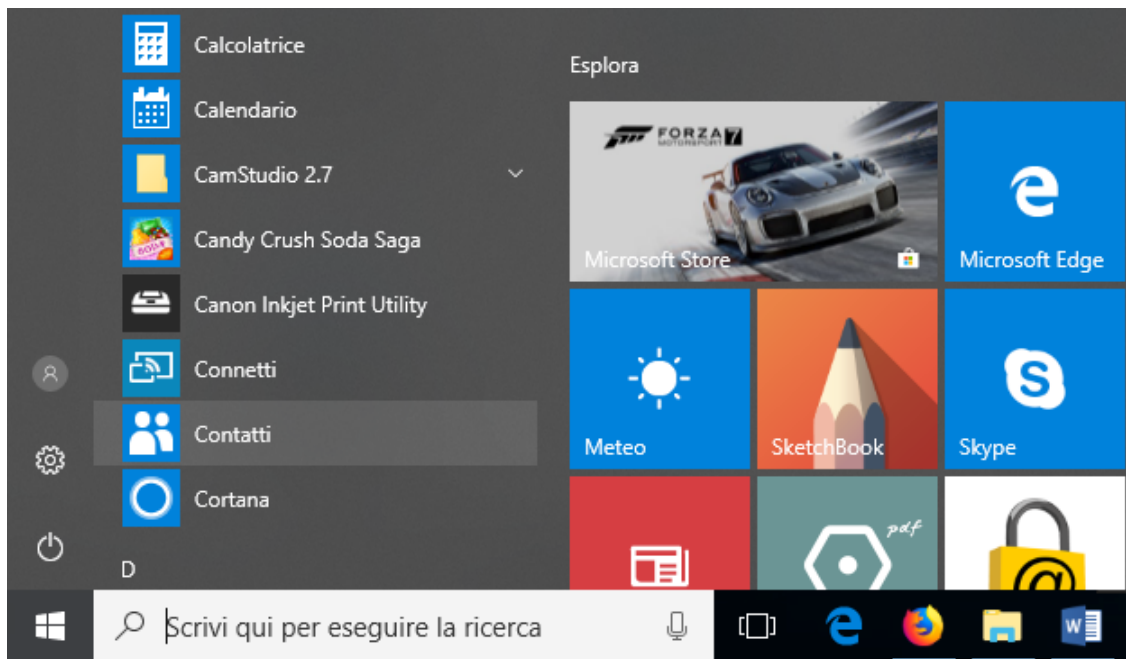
Calcolatrice
Calendario
CamStudio 2.7
Candy Crush Soda Saga
Canon Inkjet Print Utility
Connetti
Contatti
Cortana
D

Esplora
FORZA 7 MOTORSPORT
Microsoft Store
Microsoft Edge
Meteo
SketchBook
Skype
pdf

Scrivi qui per eseguire la ricerca